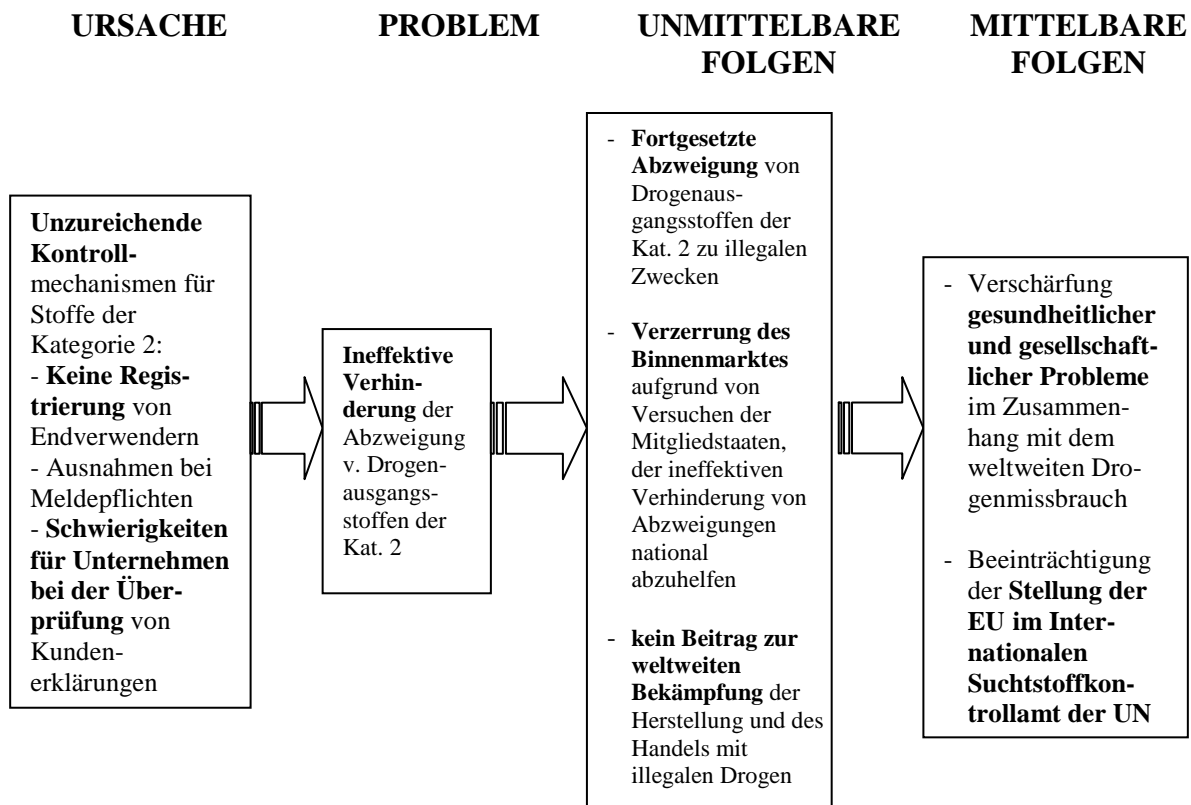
URSACHE

PROBLEM

UNMITTELBARE FOLGEN

MITTELBARE FOLGEN

Unzureichende Kontrollmechanismen für Stoffe der Kategorie 2:
- Keine Registrierung von Endverwendern
- Ausnahmen bei Meldepflichten
- Schwierigkeiten für Unternehmen bei der Überprüfung von Kundenerklärungen

Ineffektive Verhinderung der Abzweigung v. Drogenausgangsstoffen der Kat. 2

- Fortgesetzte Abzweigung von Drogenausgangsstoffen der Kat. 2 zu illegalen Zwecken

- Verzerrung des Binnenmarktes aufgrund von Versuchen der Mitgliedstaaten, der ineffektiven Verhinderung von Abzweigungen national abzuhelfen

- kein Beitrag zur weltweiten Bekämpfung der Herstellung und des Handels mit illegalen Drogen

- Verschärfung gesundheitlicher und gesellschaftlicher Probleme im Zusammenhang mit dem weltweiten Drogenmissbrauch

- Beeinträchtigung der Stellung der EU im Internationalen Suchtstoffkontrollamt der UN